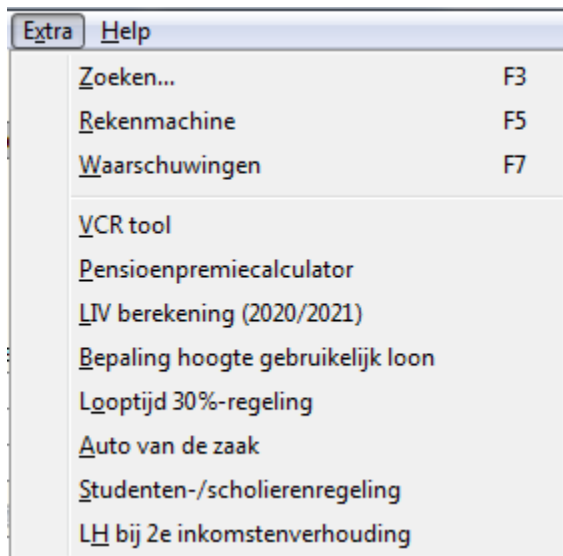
Extra Help

Zoeken... F3

Rekenmachine F5

Waarschuwingen F7

VCR tool

Pensioenpremiecalculator

LIV berekening (2020/2021)

Bepaling hoogte gebruikelijk loon

Looptijd 30%-regeling

Auto van de zaak

Studenten-/scholierenregeling

LH bij 2e inkomstenverhouding